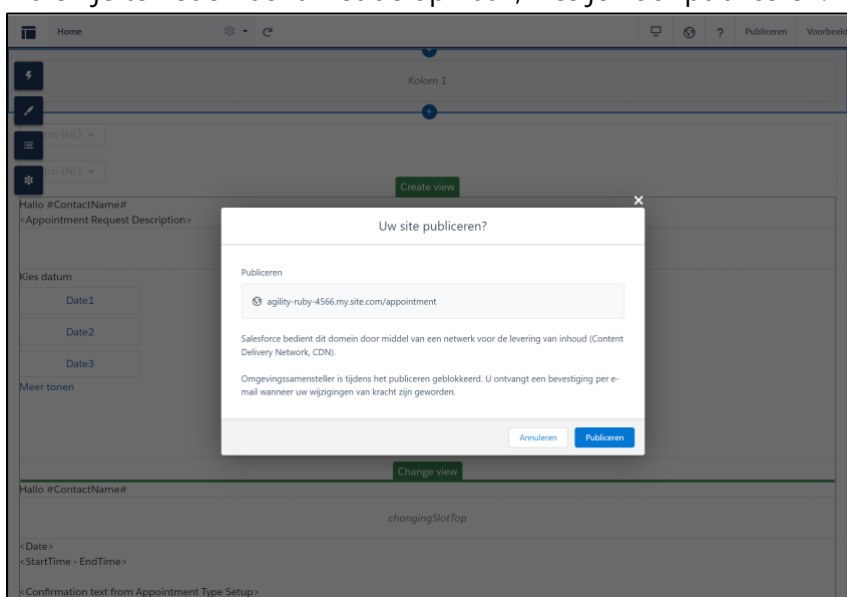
Home

Publiceren Voorbeeld

Kolom 1

ch (NL)

ch (NL)

Create view

Hallo #ContactName#
<Appointment Request Description>

Kies datum

Date1

Date2

Date3

Meer tonen

Uw site publiceren?

Publiceren

agility-ruby-4566.my.site.com/appointment

Salesforce bedient dit domein door middel van een netwerk voor de levering van inhoud (Content Delivery Network, CDN).

Omgevingssamensteller is tijdens het publiceren geblokkeerd. U ontvangt een bevestiging per e-mail wanneer uw wijzigingen van kracht zijn geworden.

Annuleren Publiceren

Change view

Hallo #ContactName#

changingSlotTop

<Date>
<StartTime - EndTime>

<Confirmation text from Appointment Type Setup>